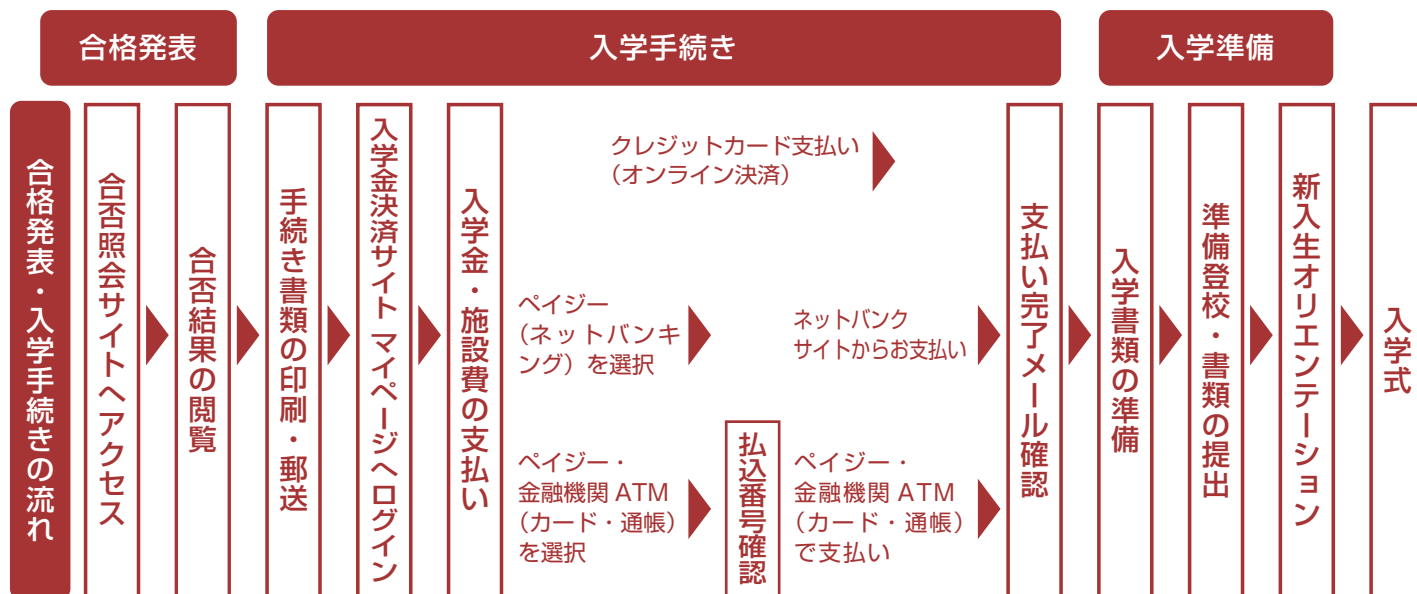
合格発表

入学手続き

入学準備

合格発表・入学手続きの流れ

合否照会サイトへアクセス

合否結果の閲覧

手続き書類の印刷・郵送

入学金決済サイト マイページへログイン

入学金・施設費の支払い

クレジットカード支払い（オンライン決済）

ペイジー（ネットバンキング）を選択

ネットバンクサイトからお支払い

ペイジー・金融機関 ATM（カード・通帳）を選択

払込番号確認

ペイジー・金融機関 ATM（カード・通帳）で支払い

支払い完了メール確認

入学書類の準備

準備登校・書類の提出

新入生オリエンテーション

入学式